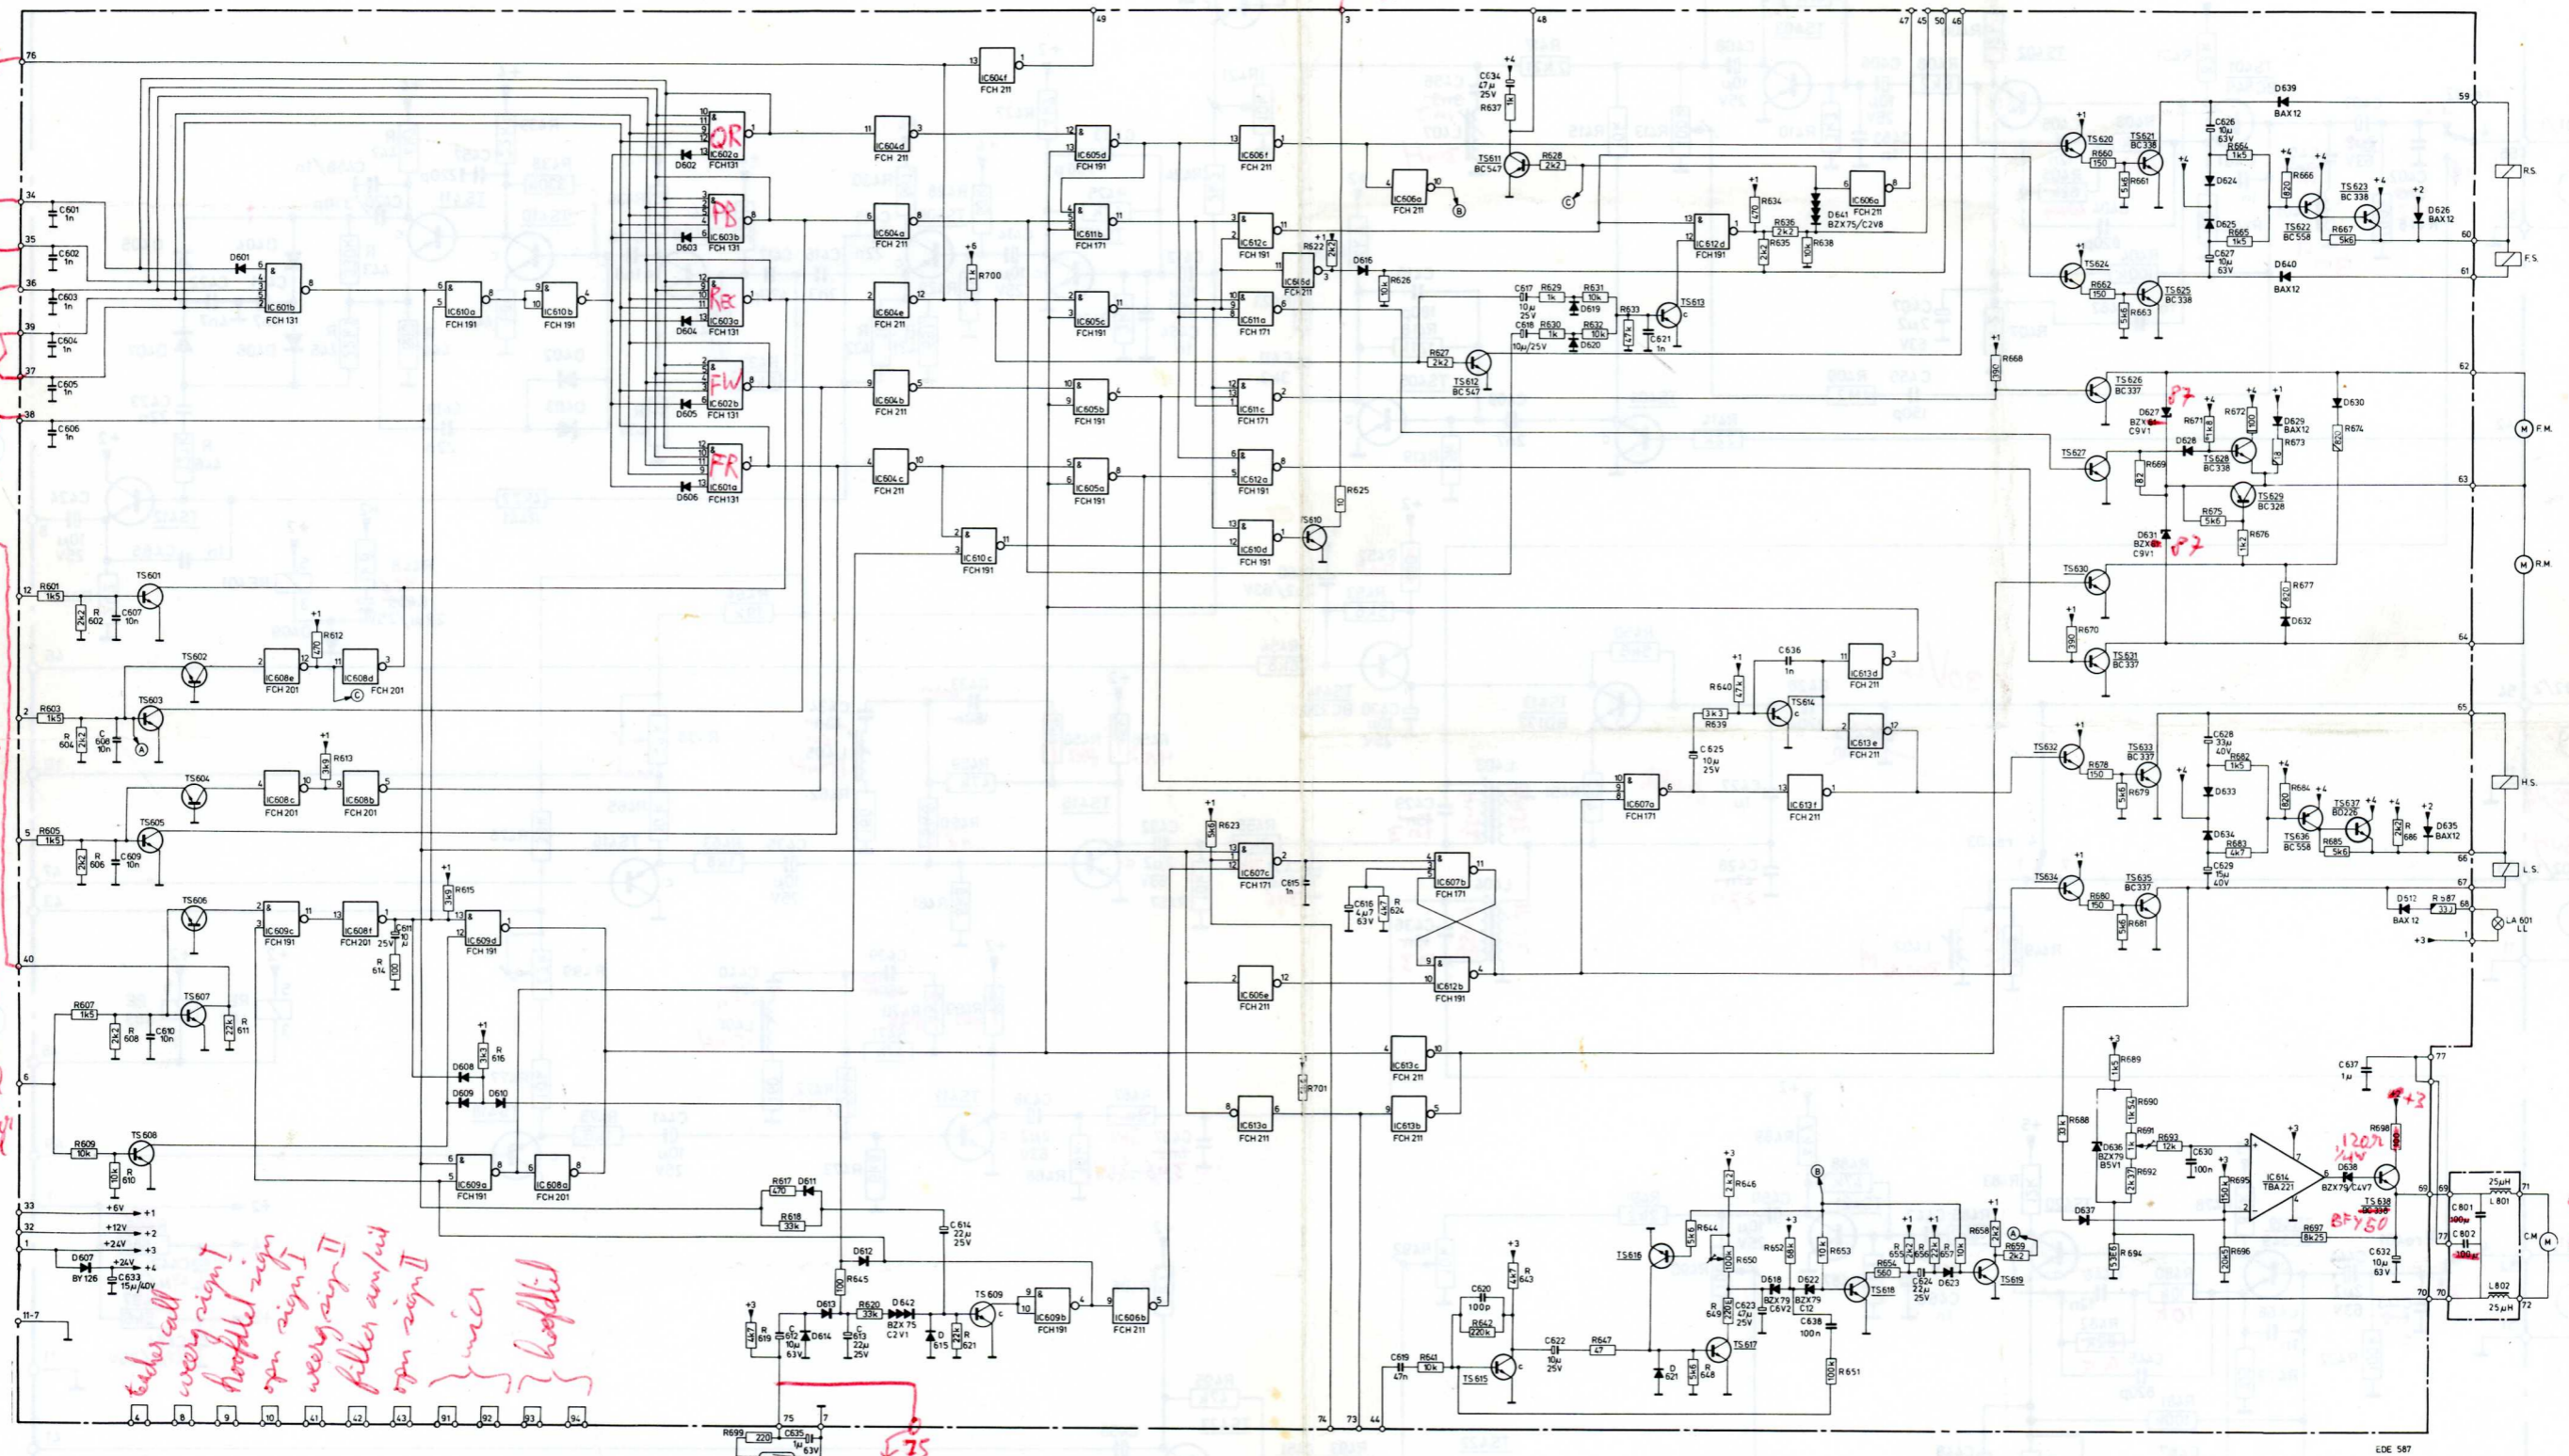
76
49
3
48
47 45 50 46
IC604f FCH 211
C634 47µ 25V
R637 1k
TS611 BC547
R628 2k2
IC606a FCH 211
IC606c FCH 211
D641 BZX75/C2V8
59
D639 BAX12
TS620
TS621 BC338
R660 150
R661 5k6
C626 10µ 63V
R664 1k5
D624
D625
R665 1k5
C627 10µ 63V
R666 820
TS623 BC338
TS622 BC558
R667 5k6
D626 BAX12
60
R.S.
F.S.
61
D640 BAX12
TS624
R662 150
TS625 BC338
R663 5k6
34
C601 1n
35
C602 1n
36
C603 1n
39
C604 1n
37
C605 1n
38
C606 1n
D601
IC601b FCH 131
IC610a FCH 191
IC610b FCH 191
QR
IC602a FCH 131
D602
PB
IC603b FCH 131
D603
REC
IC603a FCH 131
D604
FW
IC602b FCH 131
D605
FR
IC601a FCH 131
D606
IC604d FCH 211
IC604a FCH 211
IC604e FCH 211
IC604b FCH 211
IC604c FCH 211
R700 1k
IC605d FCH 191
IC611b FCH 171
IC605c FCH 191
IC605b FCH 191
IC605a FCH 191
IC606f FCH 211
IC612c FCH 191
R622 2k2
IC616d FCH 211
D616
R626 10k
IC611a FCH 171
IC611c FCH 171
IC612a FCH 191
R625 10
IC610d FCH 191
TS610
IC610c FCH 191
R634 470
R635 2k2
R638 10k
IC612d FCH 191
C617 10µ 25V
R629 1k
R631 10k
D619
C618 10µ/25V
R630 1k
R632 10k
D620
R633 47k
TS613
C621 1n
R627 2k2
TS612 BC547
R668 390
62
TS626 BC337
D627 BZX C9V1
87
R671 1k8
R672 100
D629 BAX12
D630
R673 1k8
R674 82
D628
TS627
R669 82
TS628 BC338
63
TS629 BC328
R675 5k6
D631 BZX C9V1
87
R676 1k
F.M.
R.M.
TS630
R677 220
D632
R670 390
TS631 BC337
64
12
R601 1k5
R602 2k2
C607 10n
TS601
TS602
IC608e FCH 201
R612 470
IC608d FCH 201
C
2
R603 1k5
R604 2k2
C608 10n
TS603
A
TS604
IC608c FCH 201
R613 3k9
IC608b FCH 201
5
R605 1k5
R606 2k2
C609 10n
TS605
TS606
IC609c FCH 191
IC608f FCH 201
C611 10µ 25V
R614 100
R615 3k9
IC609d FCH 191
40
R607 1k5
R608 2k2
C610 10n
TS607
R611 22k
6
R609 10k
R610 10k
TS608
R616 3k9
D608
D609
D610
IC609a FCH191
IC608a FCH 201
R617 470
D611
R618 33k
33 +6V +1
32 +12V +2
1 +24V +3
D607 BY126
+24V +4
C633 15µ/40V
11-7
C640 1n
R636 47k
TS614
IC613d FCH 211
IC613e FCH 211
R639 3k3
C625 10µ 25V
IC607a FCH 171
IC613f FCH 211
R623 5k6
IC607c FCH 171
C615 1n
C616 4µ7 63V
R624 4k7
IC607b FCH 171
IC612b FCH 191
IC605e FCH 211
IC613c FCH 211
R701
IC613a FCH 211
IC613b FCH 211
65
TS632
R678 150
TS633 BC337
R679 5k6
C628 33µ 40V
R682 1k5
D633
D634
R683 4k7
C629 15µ 40V
R684 820
TS636 BC558
TS637 BD226
R685 5k6
R686 2k2
D635 BAX12
H.S.
66
L.S.
67
TS634
R680 150
TS635 BC337
R681 5k6
D512 BAX12
R687 33
68
LA 601 LL
+3
R689 1k
C637 1µ
77
R690 1k54
R688 10k
D636 BZX79 B5V1
R691 1k
R692 2k7
R693 12k
C630 100n
IC614 TBA 221
R695 150k
R698 100
+3
120Ω ¼W
D638 BZX79/C4V7
TS638 BC338 BFY50
R697 8k25
D637
R694 5k6
R696 20k5
C632 10µ 63V
69
C801 100µ
L801 25µH
C802 100µ
L802 25µH
C.M.
70
71
72
R646 2k2
B
TS616
R644 5k6
R650 100k
R652 56k
R653 10k
R645 100
D612
C614 22µ 25V
D613
D614
R620 33k
D642 BZX75 C2V1
D615
R621 22k
TS609
IC609b FCH191
IC606b FCH 211
R619 4k7
C612 10µ 63V
C613 22µ 25V
D618 BZX79 C6V2
D622 BZX79 C12
R654 1k56
R655 3k9
R656 4k7
R657 10k
C624 22µ 25V
D623
TS618
R658 2k2
R659 2k2
TS619
A
C620 100p
R642 220k
R643 4k7
C619 47n
R641 10k
TS615
C622 10µ 25V
R647 47
R649 220
C623 47µ 25V
C638 100n
TS617
R648 5k6
D621
R651 100k
4 8 9 10 41 42 43 91 92 93 94
75
7
74 73 44
R699 220
C635 1µ 63V
75
EDE 587
tische all weergave! hoofdtel-sign op sign I weergave II filter aan/uit op sign II mic hoofdtel